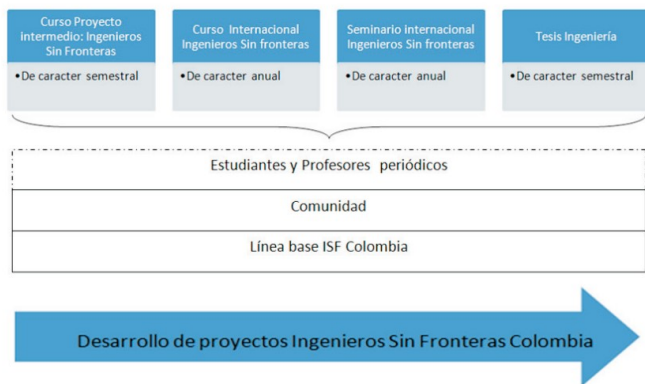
Curso Proyecto intermedio: Ingenieros Sin Fronteras
•De caracter semestral

Curso Internacional Ingenieros Sin fronteras
•De caracter anual

Seminario internacional Ingenieros Sin fronteras
•De caracter anual

Tesis Ingeniería
•De caracter semestral

Estudiantes y Profesores periódicos

Comunidad

Línea base ISF Colombia

Desarrollo de proyectos Ingenieros Sin Fronteras Colombia